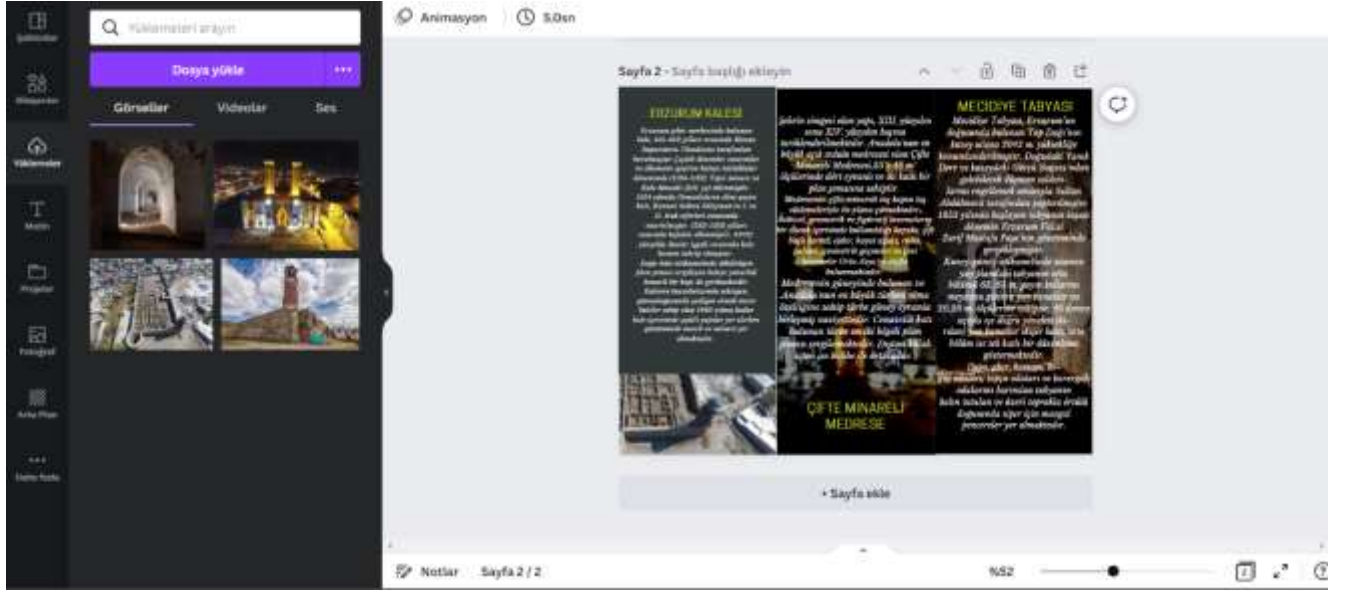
Şablonlar

Öğeler

Yüklemeler

Metin

Projeler

Fotoğraf

Arka Plan

Daha fazla

Yüklemeleri arayın

Dosya yükle

Görseller

Videolar

Ses

Animasyon

5.0sn

Sayfa 2 - Sayfa başlığı ekleyin

ERZURUM KALESİ

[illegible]

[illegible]

ÇİFTE MİNARELİ MEDRESE

MECİDİYE TABYASI

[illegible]

+ Sayfa ekle

Notlar

Sayfa 2 / 2

%52